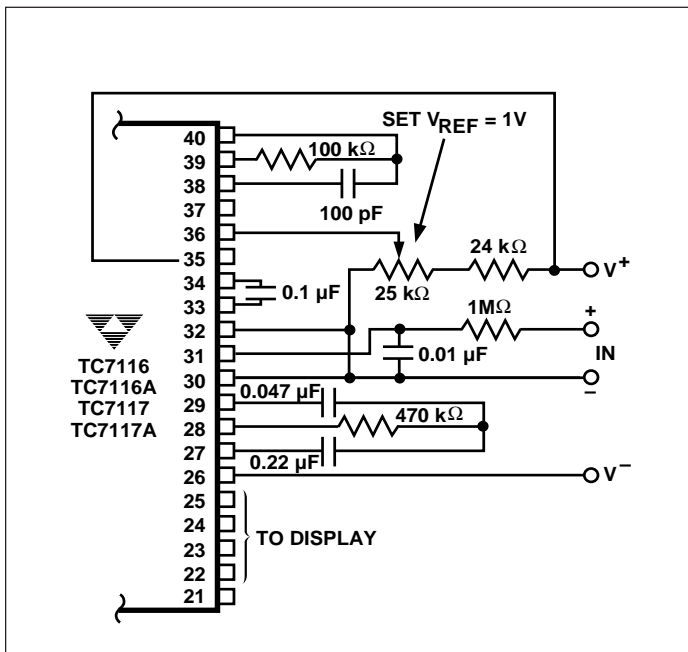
SET $V_{REF}$ = 1V

40
39
38
37
36
35
34
33
32
31
30
29
28
27
26
25
24
23
22
21

100 kΩ
100 pF
24 kΩ
$V^+$
25 kΩ
0.1 µF
1MΩ
+
0.01 µF
IN
–
0.047 µF
470 kΩ
0.22 µF
$V^-$

TC7116
TC7116A
TC7117
TC7117A

TO DISPLAY